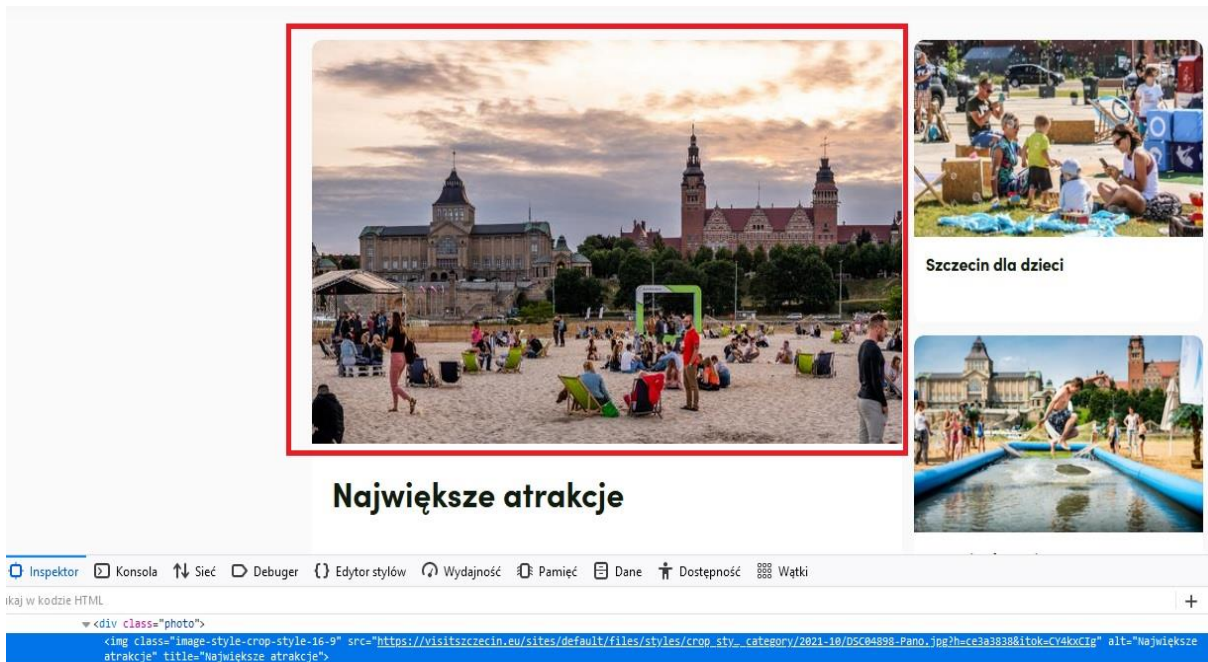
Szczecin dla dzieci

Największe atrakcje

Inspektor Konsola Sieć Debuger Edytor stylów Wydajność Pamięć Dane Dostępność Wątki

ukaj w kodzie HTML

+

<div class="photo">

<img class="image-style-crop-style-16-9" src="https://visitszczecin.eu/sites/default/files/styles/crop_sty…_category/2021-10/DSC04898-Pano.jpg?h=ce3a3838&itok=CY4kxCIg" alt="Największe atrakcje" title="Największe atrakcje">